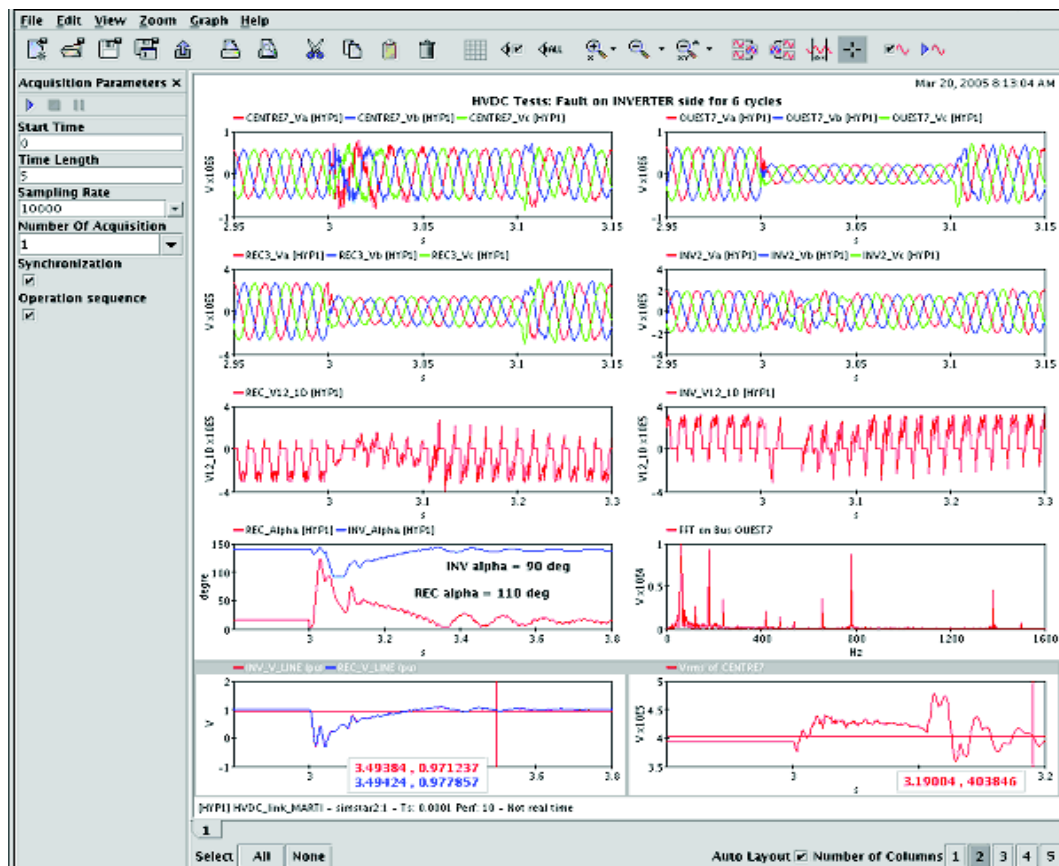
File Edit View Zoom Graph Help

Acquisition Parameters ×
Start Time
0
Time Length
5
Sampling Rate
10000
Number Of Acquisition
1
Synchronization
Operation sequence

Mar 20, 2005 8:13:04 AM
HVDC Tests: Fault on INVERTER side for 6 cycles

CENTRE7_Va (HYP1) CENTRE7_Vb (HYP1) CENTRE7_Vc (HYP1)
V x1065
2.95 3 3.05 3.1 3.15
s

OUEST7_Va (HYP1) OUEST7_Vb (HYP1) OUEST7_Vc (HYP1)
V x1065
2.95 3 3.05 3.1 3.15
s

REC3_Va (HYP1) REC3_Vb (HYP1) REC3_Vc (HYP1)
4 2 0 -2 -4
V x1065
2.95 3 3.05 3.1 3.15
s

INV2_Va (HYP1) INV2_Vb (HYP1) INV2_Vc (HYP1)
4 2 0 -2 -4
V x1065
2.95 3 3.05 3.1 3.15
s

REC_V12_10 (HYP1)
4 0 -4
V12_10 x1065
3 3.1 3.2 3.3
s

INV_V12_10 (HYP1)
4 0 -4
V12_10 x1065
3 3.1 3.2 3.3
s

REC_Alpha (HYP1) INV_Alpha (HYP1)
150 100 50 0
degre
INV alpha = 90 deg
REC alpha = 110 deg
3 3.2 3.4 3.6 3.8
s

FFT on Bus OUEST7
1 0.5 0
V x1065
0 400 800 1200 1600
Hz

INV_V_LINE (pu) REC_V_LINE (pu)
2 1 0 -1
V
3 3.6 3.8
s
3.49384 , 0.971237
3.49424 , 0.977857

Vrms of CENTRE7
5 4.5 4 3.5
V x1065
3 3.2
s
3.19004 , 403846

[HYP1] HVDC_link_MARTI - simstar2:1 - Ts: 0.0001 Perf: 10 - Not real time

1
Select All None
Auto Layout Number of Columns 1 2 3 4 5